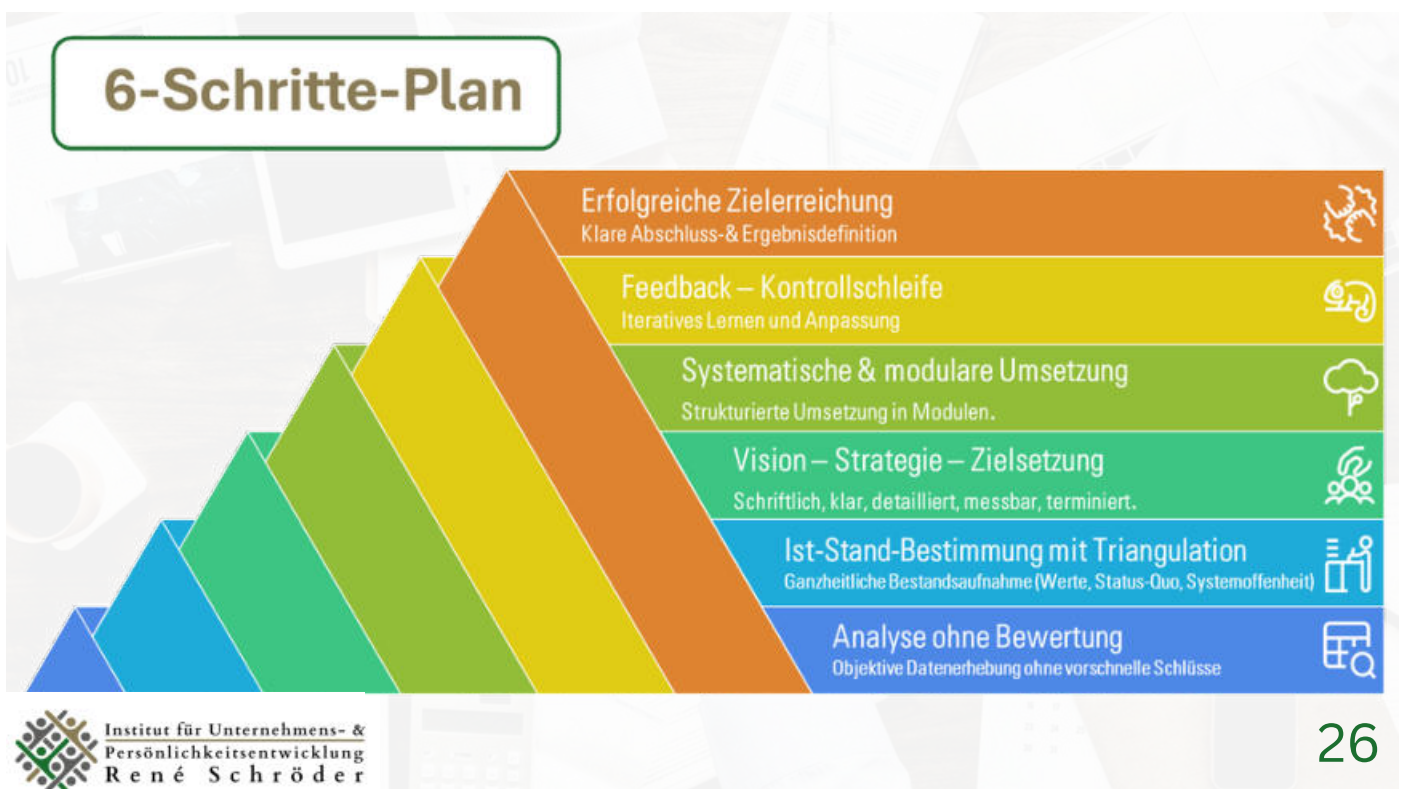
6-Schritte-Plan

Erfolgreiche Zielerreichung
Klare Abschluss- & Ergebnisdefinition

Feedback – Kontrollschleife
Iteratives Lernen und Anpassung

Systematische & modulare Umsetzung
Strukturierte Umsetzung in Modulen.

Vision – Strategie – Zielsetzung
Schriftlich, klar, detailliert, messbar, terminiert.

Ist-Stand-Bestimmung mit Triangulation
Ganzheitliche Bestandsaufnahme (Werte, Status-Quo, Systemoffenheit)

Analyse ohne Bewertung
Objektive Datenerhebung ohne vorschnelle Schlüsse

Institut für Unternehmens- & Persönlichkeitsentwicklung
René Schröder

26